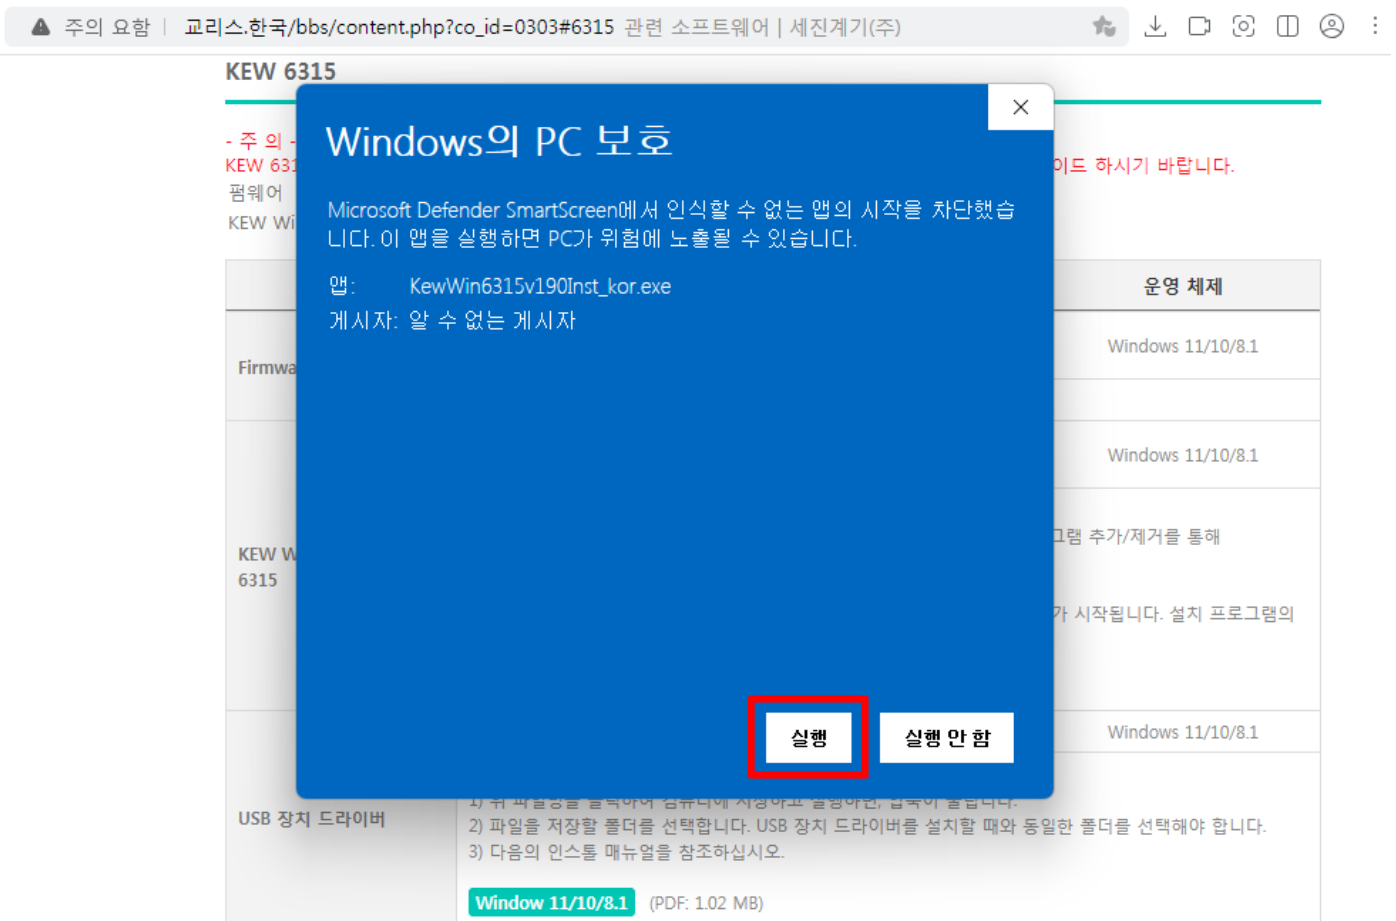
주의 요함 | 교리스.한국/bbs/content.php?co_id=0303#6315 관련 소프트웨어 | 세진계기(주)

KEW 6315

- 주 의 -
KEW 631 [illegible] 이드 하시기 바랍니다.
펌웨어
KEW Wi

Windows의 PC 보호

Microsoft Defender SmartScreen에서 인식할 수 없는 앱의 시작을 차단했습니다. 이 앱을 실행하면 PC가 위험에 노출될 수 있습니다.

앱: KewWin6315v190Inst_kor.exe
게시자: 알 수 없는 게시자

실행

실행 안 함

| | 운영 체제 |
|---|---|
| Firmwa | Windows 11/10/8.1 |
| KEW W 6315 | Windows 11/10/8.1 |
| | 그램 추가/제거를 통해 |
| | 가 시작됩니다. 설치 프로그램의 |
| | Windows 11/10/8.1 |

USB 장치 드라이버

1) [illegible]
2) 파일을 저장할 폴더를 선택합니다. USB 장치 드라이버를 설치할 때와 동일한 폴더를 선택해야 합니다.
3) 다음의 인스톨 매뉴얼을 참조하십시오.

Window 11/10/8.1 (PDF: 1.02 MB)